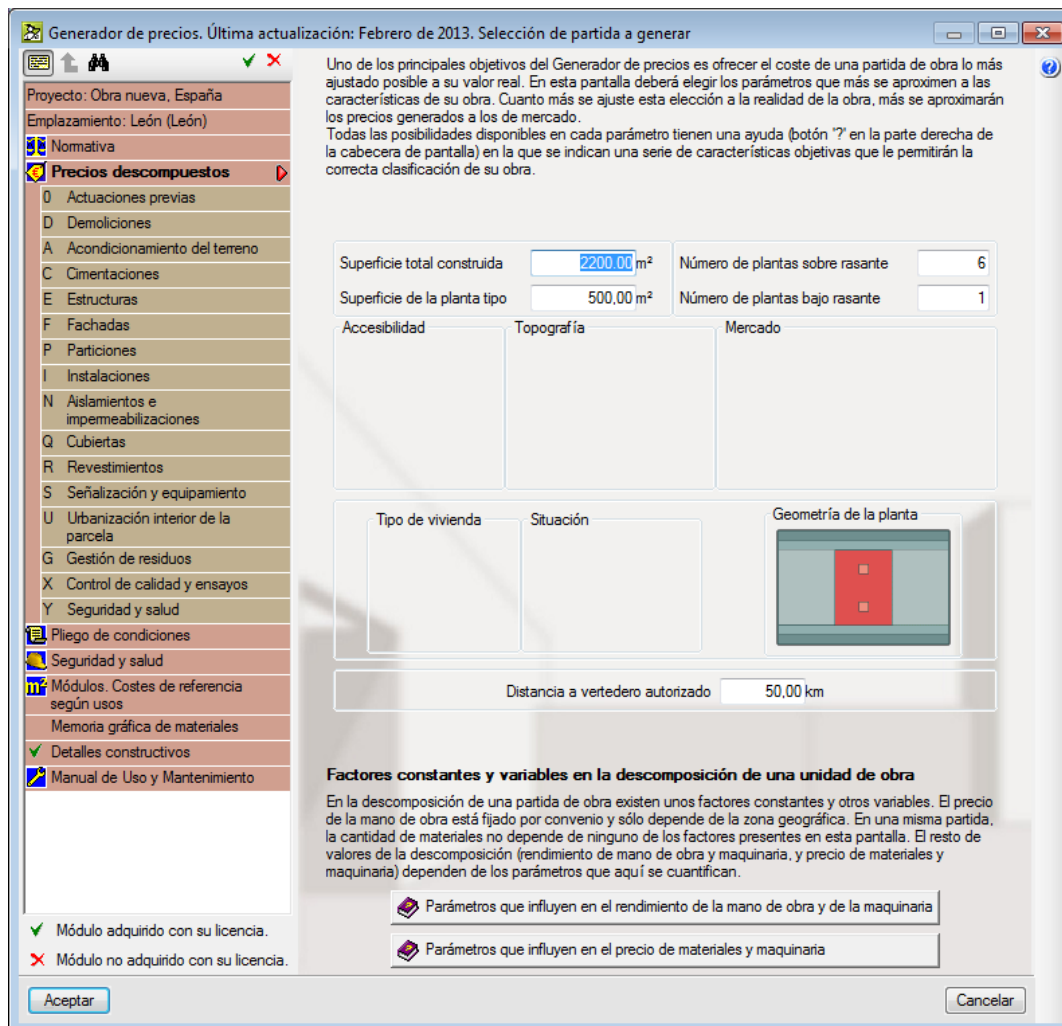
Generador de precios. Última actualización: Febrero de 2013. Selección de partida a generar

Proyecto: Obra nueva, España
Emplazamiento: León (León)
Normativa
Precios descompuestos
0 Actuaciones previas
D Demoliciones
A Acondicionamiento del terreno
C Cimentaciones
E Estructuras
F Fachadas
P Particiones
I Instalaciones
N Aislamientos e impermeabilizaciones
Q Cubiertas
R Revestimientos
S Señalización y equipamiento
U Urbanización interior de la parcela
G Gestión de residuos
X Control de calidad y ensayos
Y Seguridad y salud
Pliego de condiciones
Seguridad y salud
Módulos. Costes de referencia según usos
Memoria gráfica de materiales
Detalles constructivos
Manual de Uso y Mantenimiento

✔ Módulo adquirido con su licencia.
✖ Módulo no adquirido con su licencia.

Uno de los principales objetivos del Generador de precios es ofrecer el coste de una partida de obra lo más ajustado posible a su valor real. En esta pantalla deberá elegir los parámetros que más se aproximen a las características de su obra. Cuanto más se ajuste esta elección a la realidad de la obra, más se aproximarán los precios generados a los de mercado.
Todas las posibilidades disponibles en cada parámetro tienen una ayuda (botón '?' en la parte derecha de la cabecera de pantalla) en la que se indican una serie de características objetivas que le permitirán la correcta clasificación de su obra.

Superficie total construida 2200,00 m²
Superficie de la planta tipo 500,00 m²
Número de plantas sobre rasante 6
Número de plantas bajo rasante 1

Accesibilidad
Topografía
Mercado

Tipo de vivienda
Situación
Geometría de la planta

Distancia a vertedero autorizado 50,00 km

Factores constantes y variables en la descomposición de una unidad de obra
En la descomposición de una partida de obra existen unos factores constantes y otros variables. El precio de la mano de obra está fijado por convenio y sólo depende de la zona geográfica. En una misma partida, la cantidad de materiales no depende de ninguno de los factores presentes en esta pantalla. El resto de valores de la descomposición (rendimiento de mano de obra y maquinaria, y precio de materiales y maquinaria) dependen de los parámetros que aquí se cuantifican.

Parámetros que influyen en el rendimiento de la mano de obra y de la maquinaria
Parámetros que influyen en el precio de materiales y maquinaria

Aceptar
Cancelar